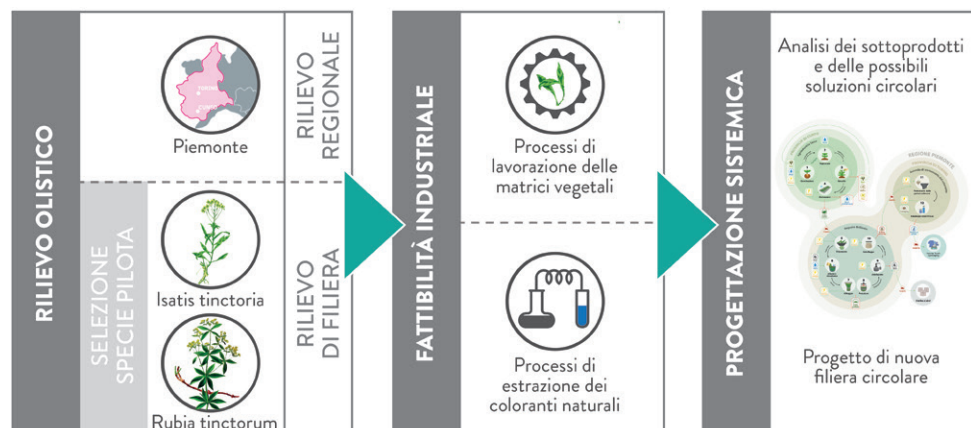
RILIEVO OLISTICO

Piemonte

RILIEVO REGIONALE

SELEZIONE SPECIE PILOTA

Isatis tinctoria

Rubia tinctorum

RILIEVO DI FILIERA

FATTIBILITÀ INDUSTRIALE

Processi di lavorazione delle matrici vegetali

Processi di estrazione dei coloranti naturali

PROGETTAZIONE SISTEMICA

Analisi dei sottoprodotti e delle possibili soluzioni circolari

Progetto di nuova filiera circolare